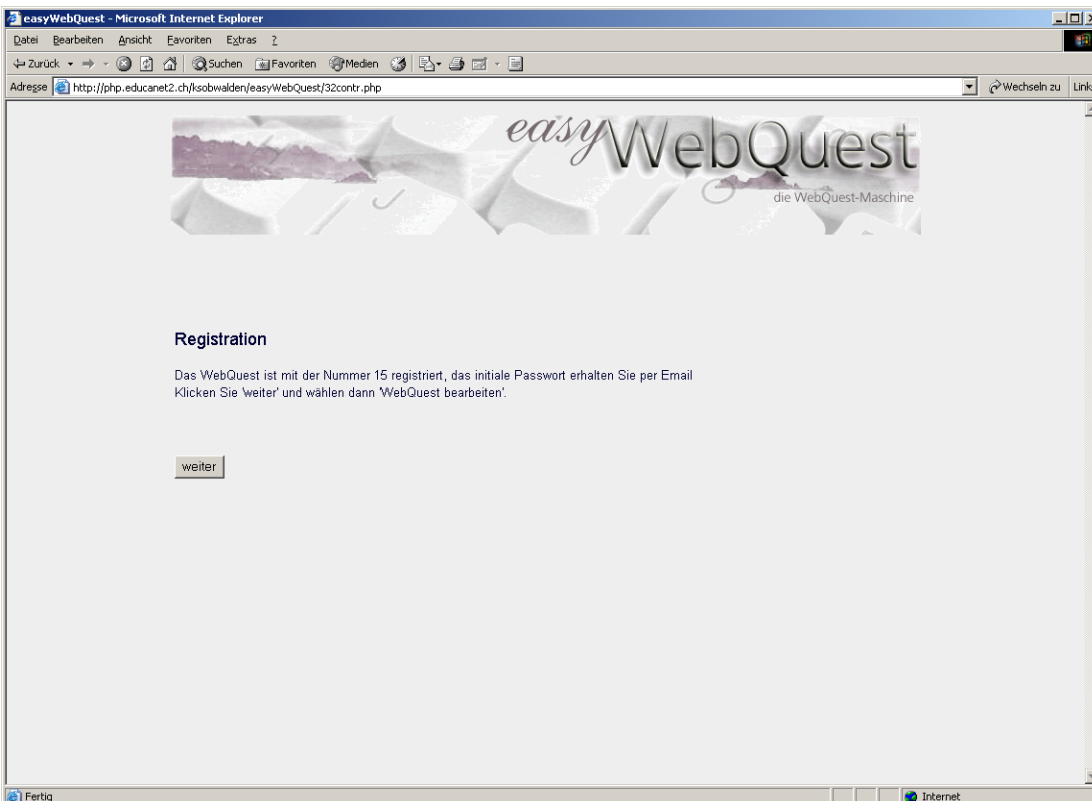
easyWebQuest - Microsoft Internet Explorer

Datei Bearbeiten Ansicht Favoriten Extras ?

Zurück Suchen Favoriten Medien

Adresse http://php.educanet2.ch/ksobwalden/easyWebQuest/32contr.php

Wechseln zu Links

easyWebQuest
die WebQuest-Maschine

Registration

Das WebQuest ist mit der Nummer 15 registriert, das initiale Passwort erhalten Sie per Email
Klicken Sie 'weiter' und wählen dann 'WebQuest bearbeiten'.

weiter

Fertig

Internet